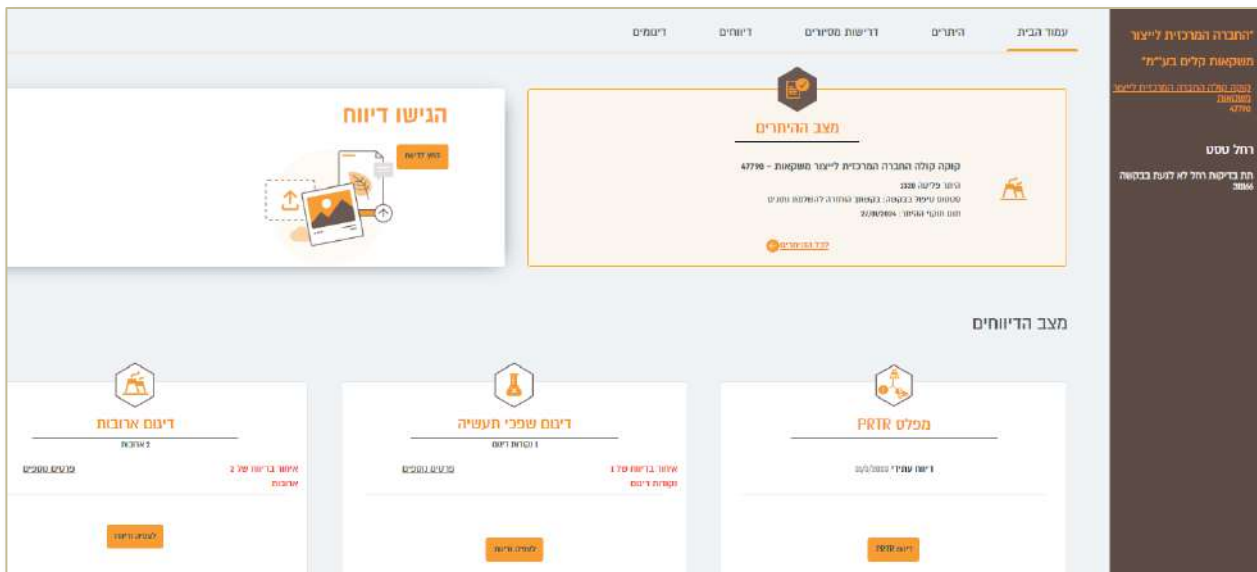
"החברה המרכזית לייצור משקאות קלים בע"מ"

קוקה קולה החברה המרכזית לייצור משקאות
47790

רחל טסט

תת בדיקות רחל לא לגעת בבקשה
38866

עמוד הבית | היתרים | דרישות מסירים | דיווחים | דיגומים

מצב ההיתרים

קוקה קולה החברה המרכזית לייצור משקאות - 47790

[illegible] 3320
סטטוס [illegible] בבקשה: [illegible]
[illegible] 31/08/2024

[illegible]

הגישו דיווח

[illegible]

מצב הדיווחים

מפלט PRTR

דיווח עתידי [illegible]

דיווח PRTR

דיגום שפכי תעשיה

1 נקודות דיגום

איחור בדיווח של 1 נקודות דיגום

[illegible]

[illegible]

דיגום ארובות

2 ארובות

איחור בדיווח של 2 ארובות

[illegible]

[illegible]